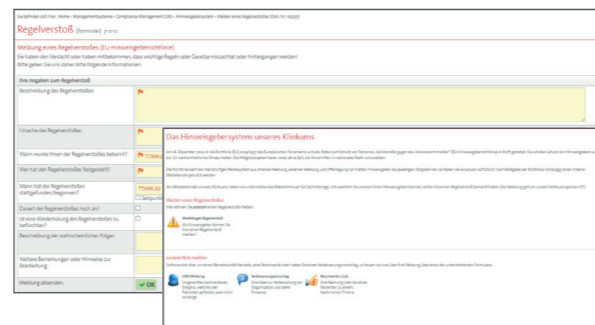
Sie befinden sich hier: Home » Managementsysteme » Compliance-Management (CM) » Hinweisgebersystem » Melden eines Regelverstoßes (Edit-Nr. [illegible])

Regelverstoß (Formular) 7-0-0

Meldung eines Regelverstoßes (EU-Hinweisgeberrichtlinie)

Sie haben den Verdacht oder haben mitbekommen, dass wichtige Regeln oder Gesetze missachtet oder hintergangen werden?
Bitte geben Sie uns daher bitte folgende Informationen:

Ihre Angaben zum Regelverstoß

| | |
|---|---|
| Beschreibung des Regelverstoßes | |
| Ursache des Regelverstoßes | |
| Wann wurde Ihnen der Regelverstoß bekannt? | TT.MM.JJJJ |
| Wer hat den Regelverstoß festgestellt? | |
| Wann hat der Regelverstoß stattgefunden/begonnen? | TT.MM.JJJJ |
| Dauert der Regelverstoß noch an? | |
| Ist eine Wiederholung des Regelverstoßes zu befürchten? | |
| Beschreibung der wahrscheinlichen Folgen | |
| Weitere Bemerkungen oder Hinweise zur Bearbeitung | |
| Meldung absenden | OK |

Das Hinweisgebersystem unseres Klinikums

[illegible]

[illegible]

Melden eines Regelverstoßes

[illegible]

Meldungen Regelverstoß
Als Hinweisgeber können Sie hier einen Regelverstoß melden.

Andere Risiken melden

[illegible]

CIRS-Meldung
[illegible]

Verbesserungsvorschlag
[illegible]

Beschwerde / Lob
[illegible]